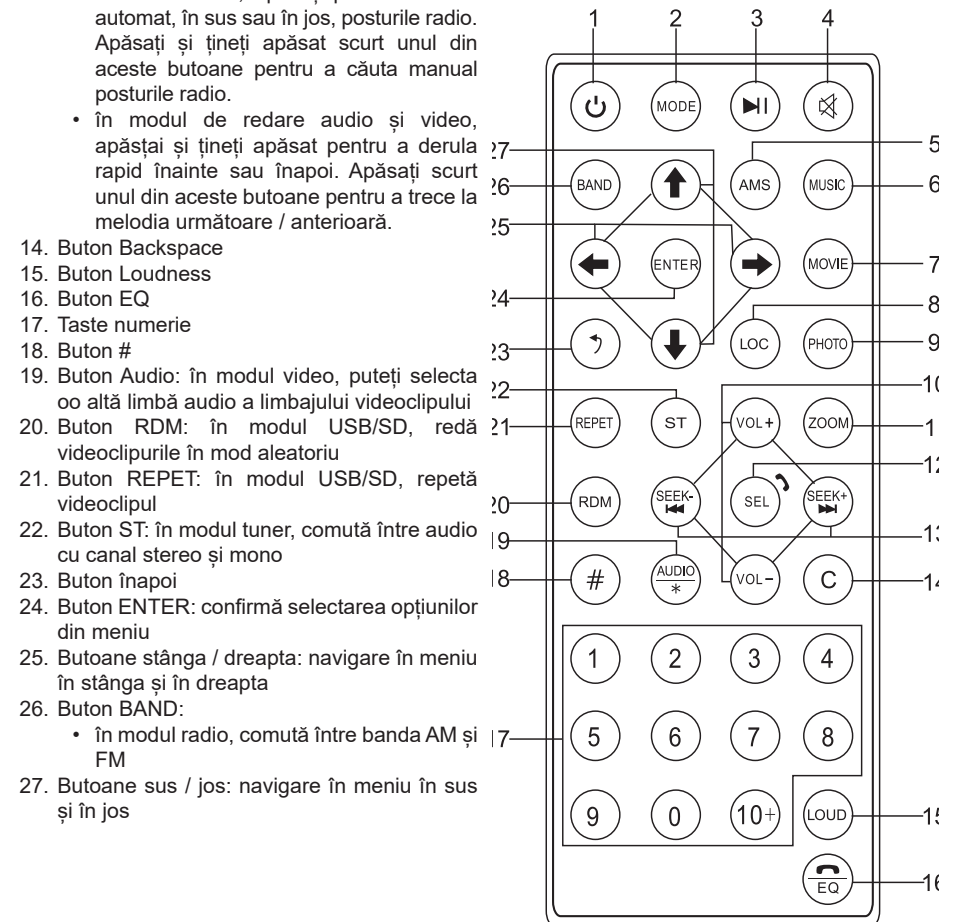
automat, în sus sau în jos, posturile radio. Apăsați și țineți apăsat scurt unul din aceste butoane pentru a căuta manual posturile radio.

• în modul de redare audio și video, apăsțai și țineți apăsat pentru a derula rapid înainte sau înapoi. Apăsați scurt unul din aceste butoane pentru a trece la melodia următoare / anterioară.

14. Buton Backspace
15. Buton Loudness
16. Buton EQ
17. Taste numerie
18. Buton #
19. Buton Audio: în modul video, puteți selecta oo altă limbă audio a limbajului videoclipului
20. Buton RDM: în modul USB/SD, redă videoclipurile în mod aleatoriu
21. Buton REPET: în modul USB/SD, repetă videoclipul
22. Buton ST: în modul tuner, comută între audio cu canal stereo și mono
23. Buton înapoi
24. Buton ENTER: confirmă selectarea opțiunilor din meniu
25. Butoane stânga / dreapta: navigare în meniu în stânga și în dreapta
26. Buton BAND:
• în modul radio, comută între banda AM și FM
27. Butoane sus / jos: navigare în meniu în sus și în jos

1 2 3 4
MODE
5
AMS MUSIC 6
27
26 BAND
25
ENTER MOVIE 7
24
8
LOC PHOTO 9
23
22
10
REPET ST VOL+ ZOOM 1
21
12
SEL
20 RDM SEEK- SEEK+
13
19
18 # AUDIO * VOL- C 14
1 2 3 4
17 5 6 7 8
9 0 10+ LOUD 15
EQ 16